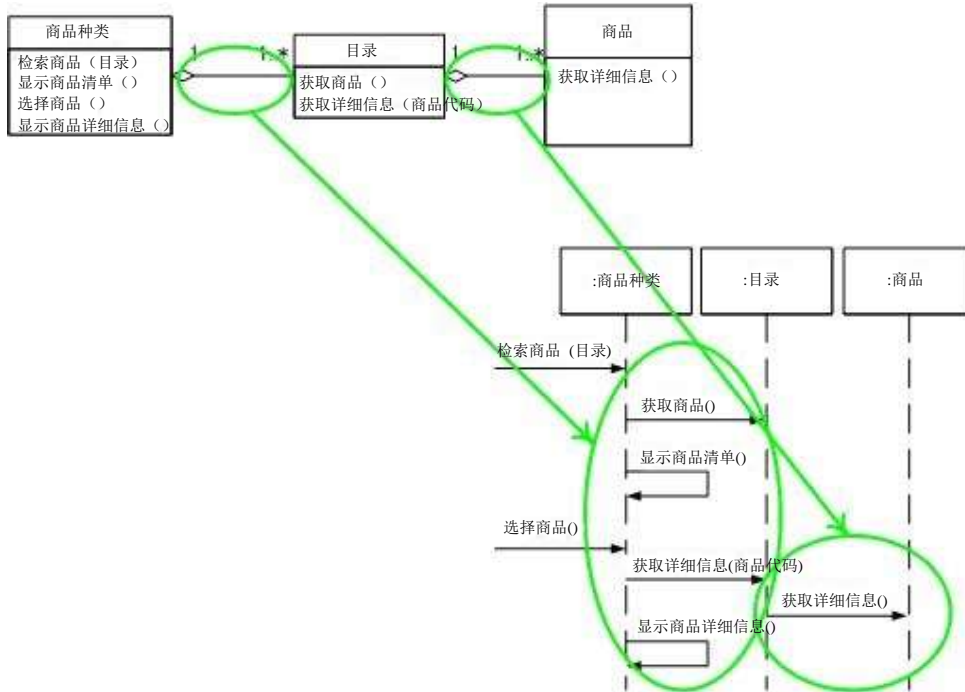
商品种类
检索商品（目录）
显示商品清单（）
选择商品（）
显示商品详细信息（）

1

1..*

目录
获取商品（）
获取详细信息（商品代码）

1

1..*

商品
获取详细信息（）

:商品种类

:目录

:商品

检索商品 (目录)

获取商品()

显示商品清单()

选择商品()

获取详细信息(商品代码)

获取详细信息()

显示商品详细信息()